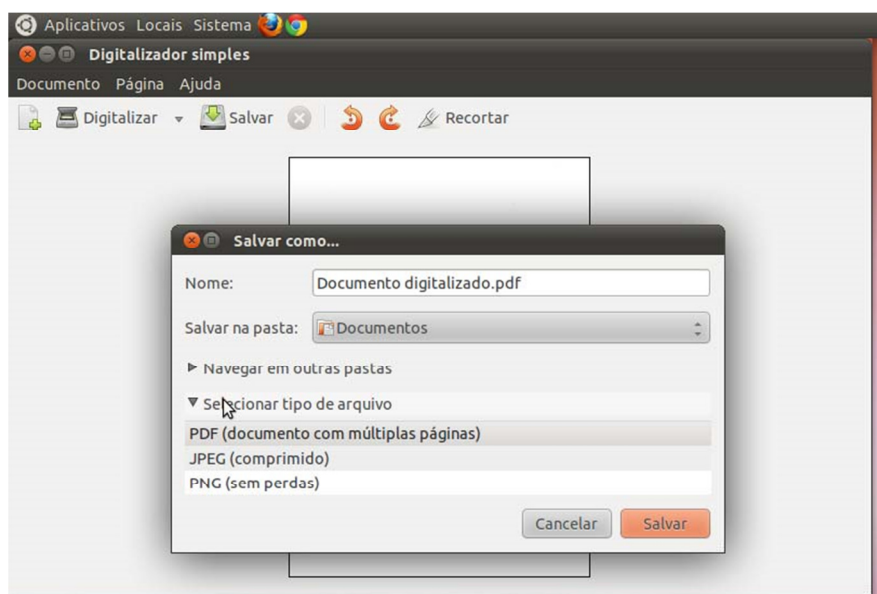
Aplicativos Locais Sistema

Digitalizador simples

Documento Página Ajuda

Digitalizar Salvar Recortar

Salvar como...

Nome: Documento digitalizado.pdf

Salvar na pasta: Documentos

▶ Navegar em outras pastas

▼ Se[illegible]cionar tipo de arquivo

PDF (documento com múltiplas páginas)

JPEG (comprimido)

PNG (sem perdas)

Cancelar Salvar